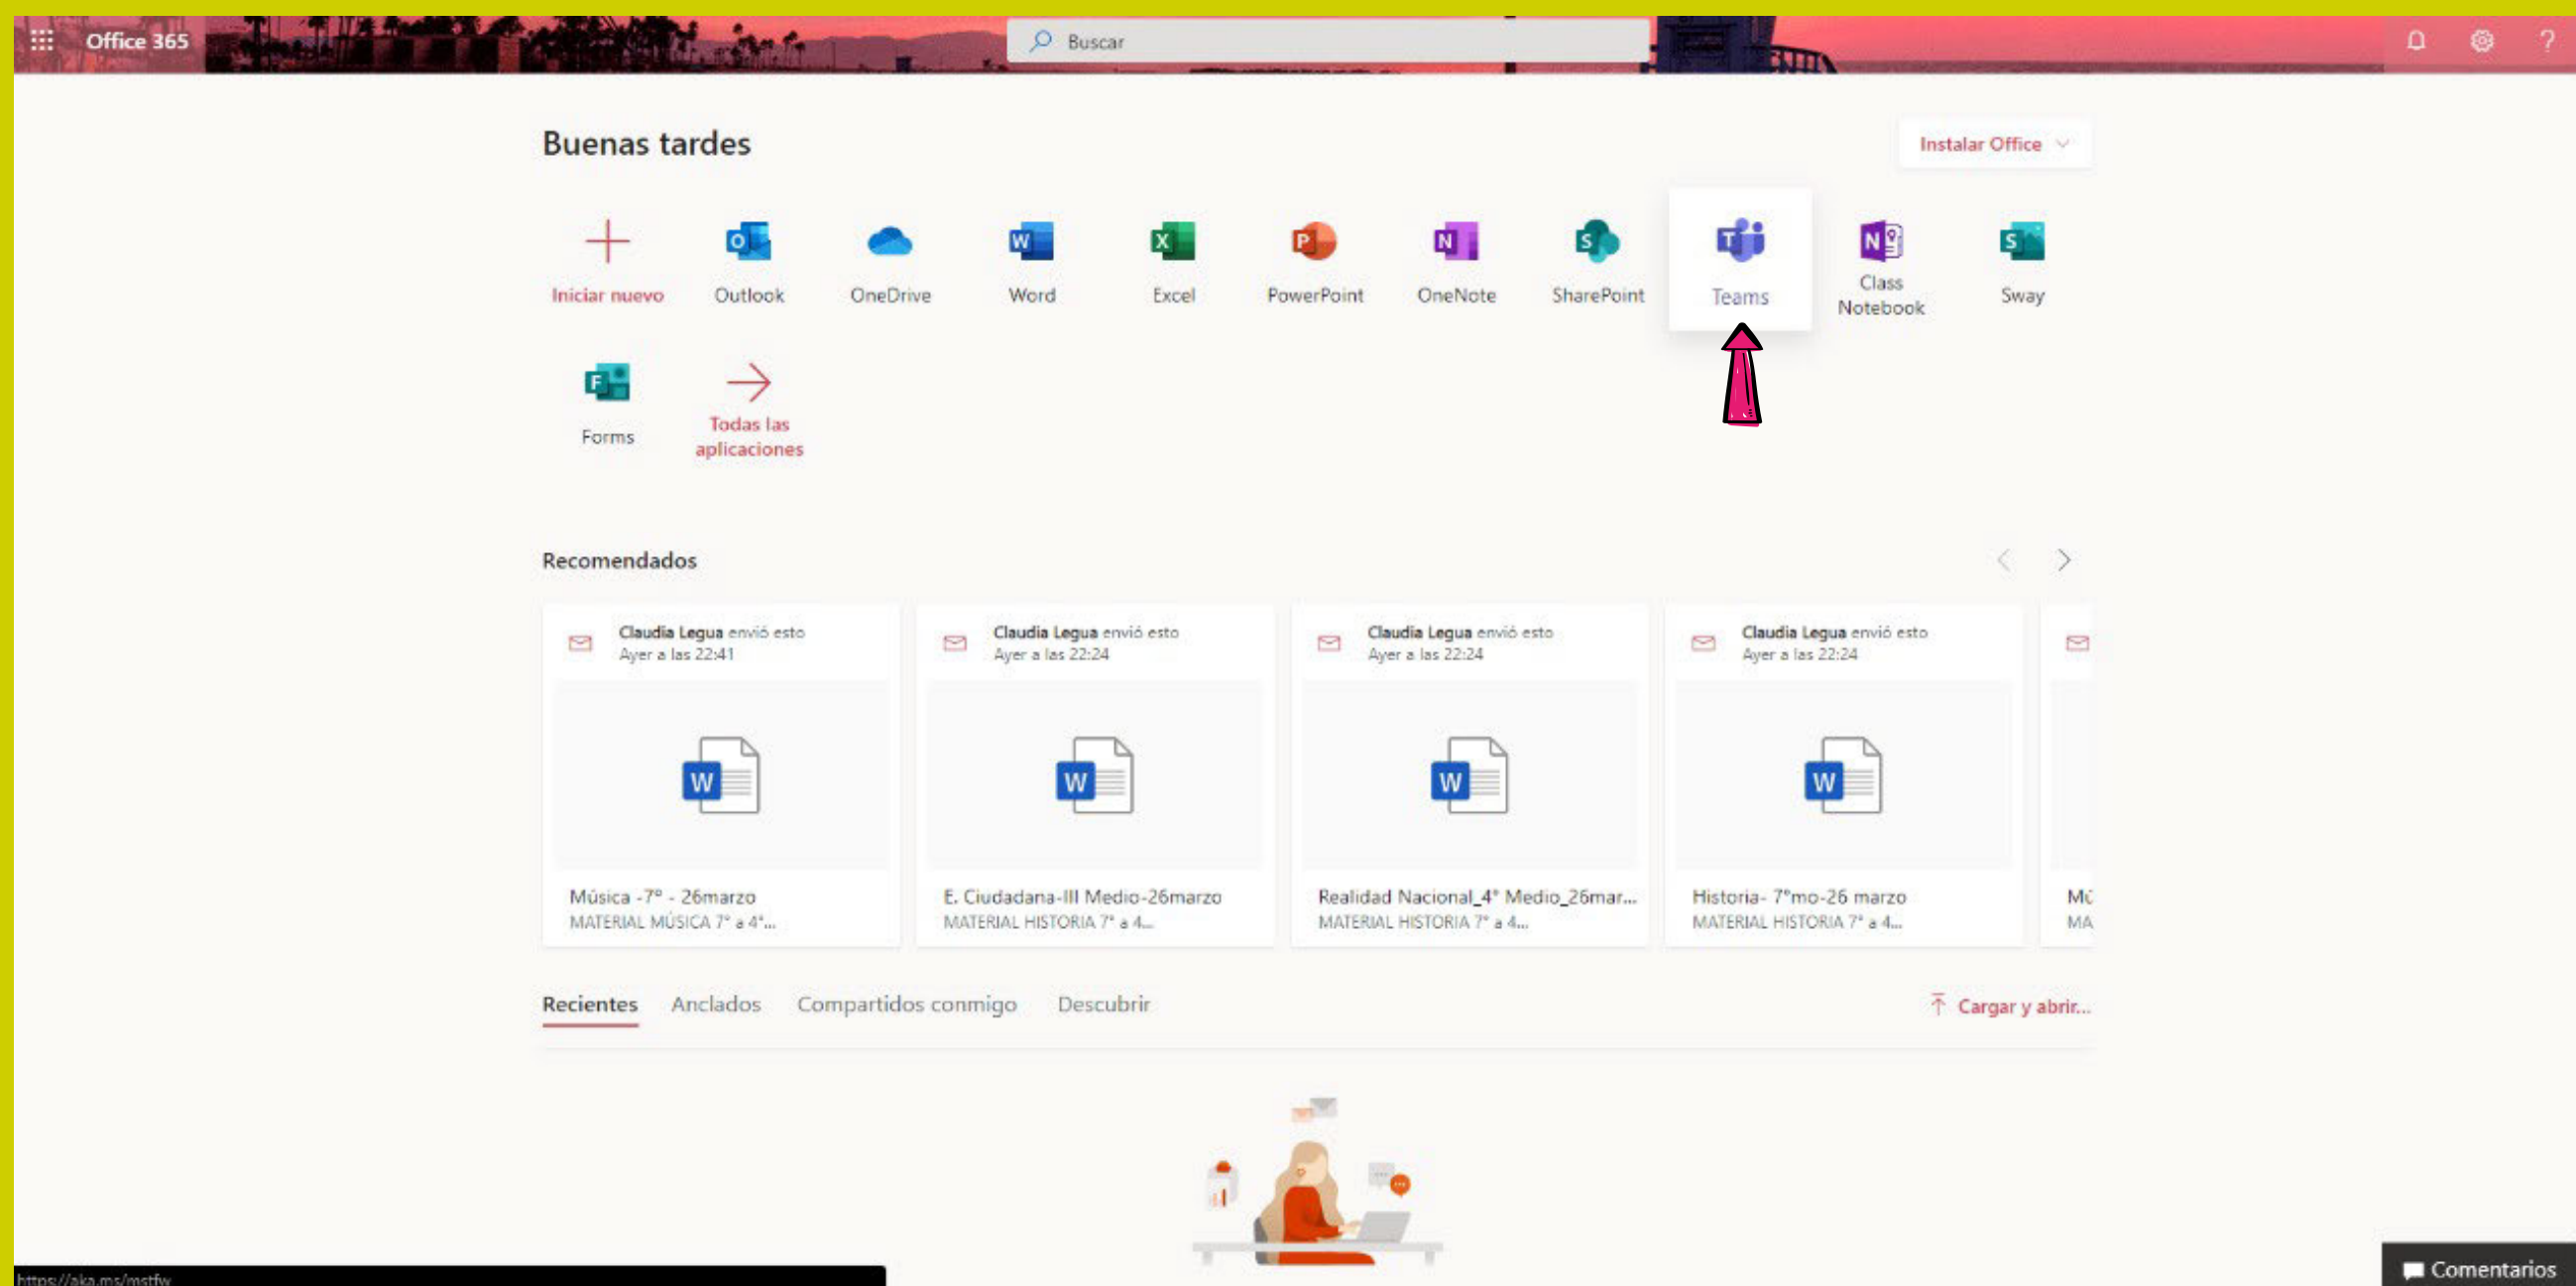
Office 365

Buscar

Buenas tardes

Instalar Office

Iniciar nuevo
Outlook
OneDrive
Word
Excel
PowerPoint
OneNote
SharePoint
Teams
Class Notebook
Sway
Forms
Todas las aplicaciones

Recomendados

Claudia Legua envió esto
Ayer a las 22:41
Música -7° - 26marzo
MATERIAL MÚSICA 7° a 4°...

Claudia Legua envió esto
Ayer a las 22:24
E. Ciudadana-III Medio-26marzo
MATERIAL HISTORIA 7° a 4...

Claudia Legua envió esto
Ayer a las 22:24
Realidad Nacional_4° Medio_26mar...
MATERIAL HISTORIA 7° a 4...

Claudia Legua envió esto
Ayer a las 22:24
Historia- 7°mo-26 marzo
MATERIAL HISTORIA 7° a 4...

M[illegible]
MA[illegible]

Recientes
Anclados
Compartidos conmigo
Descubrir
Cargar y abrir...

https://aka.ms/mstfw

Comentarios